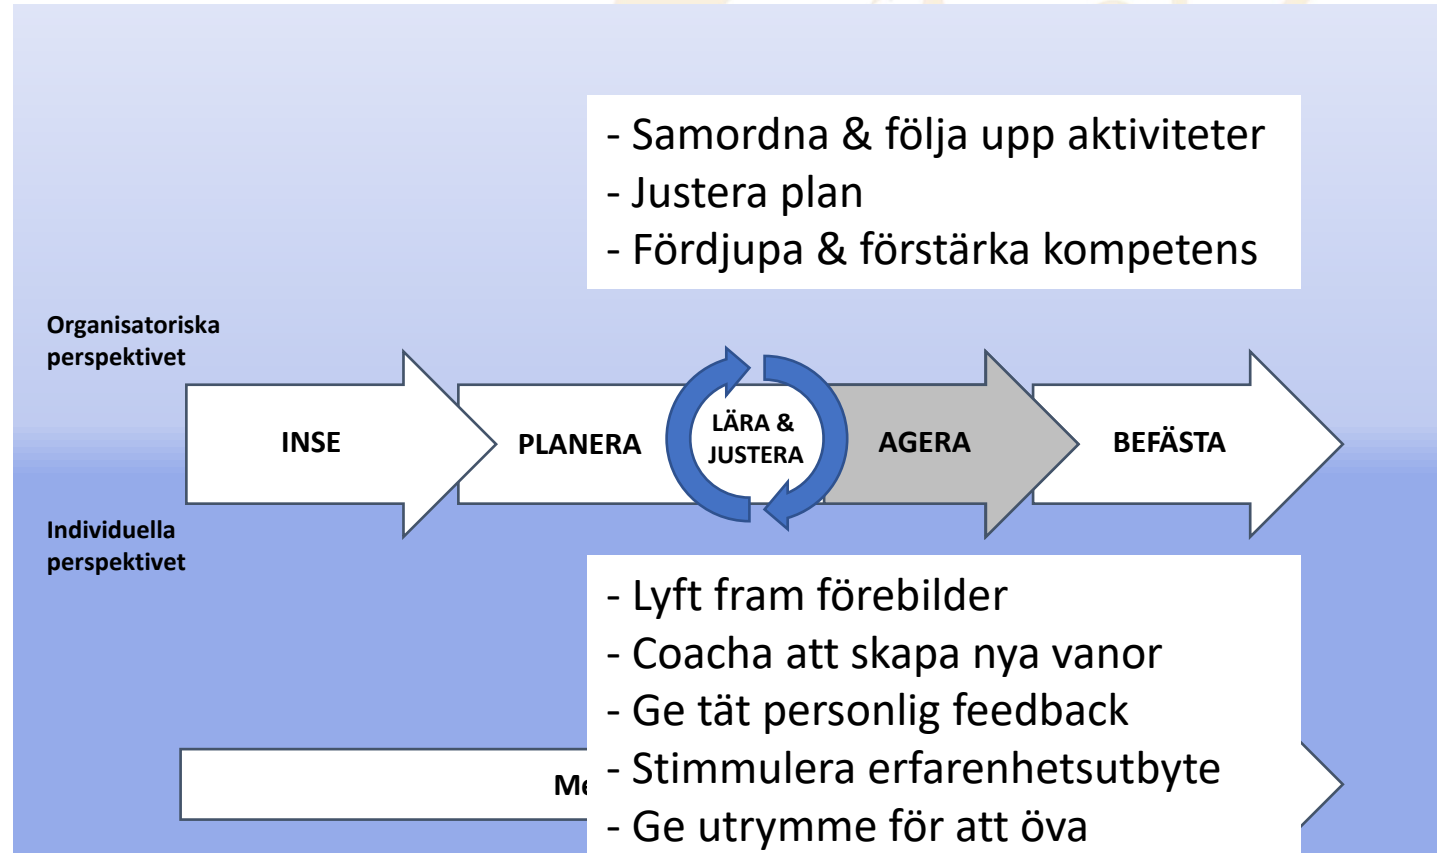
- Samordna & följa upp aktiviteter
- Justera plan
- Fördjupa & förstärka kompetens

Organisatoriska perspektivet

INSE

PLANERA

LÄRA & JUSTERA

AGERA

BEFÄSTA

Individuella perspektivet

- Lyft fram förebilder
- Coacha att skapa nya vanor
- Ge tät personlig feedback
- Stimmulera erfarenhetsutbyte
- Ge utrymme för att öva

Me